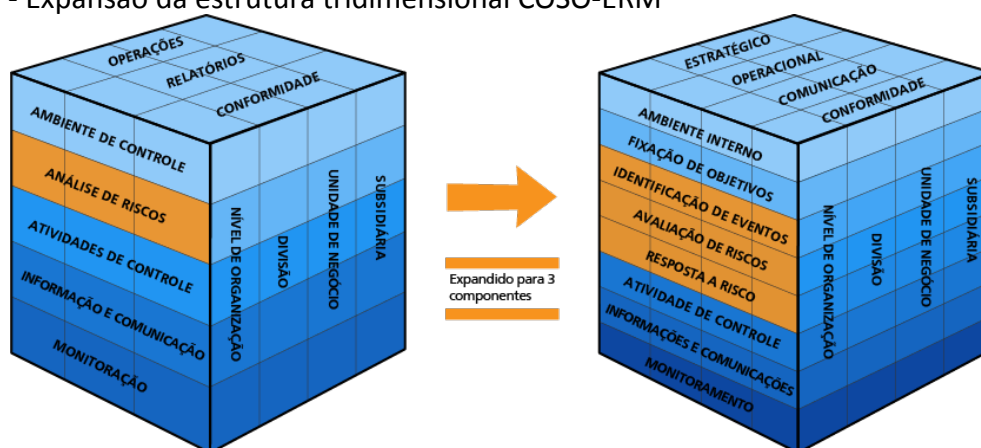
- Expansão da estrutura tridimensional COSO-ERM

OPERAÇÕES
RELATÓRIOS
CONFORMIDADE
AMBIENTE DE CONTROLE
ANÁLISE DE RISCOS
ATIVIDADES DE CONTROLE
INFORMAÇÃO E COMUNICAÇÃO
MONITORAÇÃO
NÍVEL DE ORGANIZAÇÃO
DIVISÃO
UNIDADE DE NEGÓCIO
SUBSIDIÁRIA

Expandido para 3 componentes

ESTRATÉGICO
OPERACIONAL
COMUNICAÇÃO
CONFORMIDADE
AMBIENTE INTERNO
FIXAÇÃO DE OBJETIVOS
IDENTIFICAÇÃO DE EVENTOS
AVALIAÇÃO DE RISCOS
RESPOSTA A RISCO
ATIVIDADE DE CONTROLE
INFORMAÇÕES E COMUNICAÇÕES
MONITORAMENTO
NÍVEL DE ORGANIZAÇÃO
DIVISÃO
UNIDADE DE NEGÓCIO
SUBSIDIÁRIA